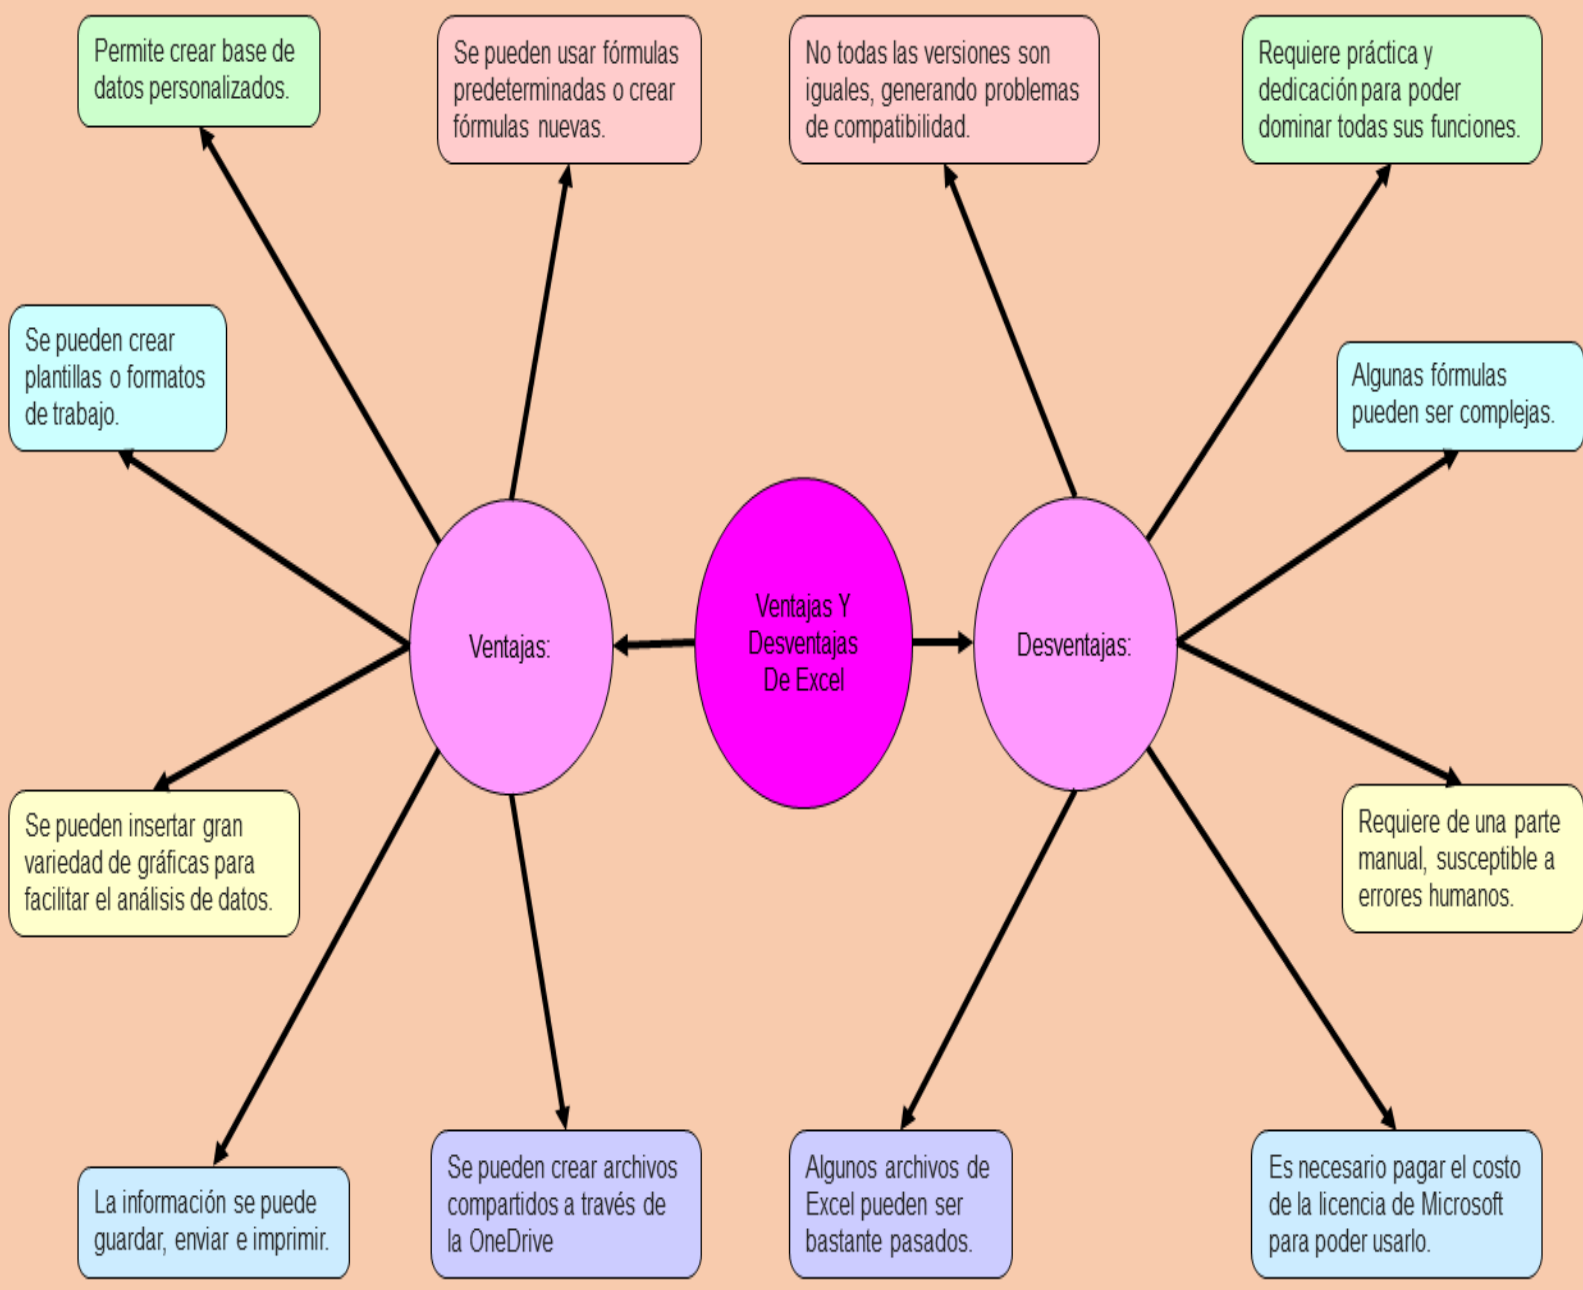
Permite crear base de datos personalizados.

Se pueden usar fórmulas predeterminadas o crear fórmulas nuevas.

No todas las versiones son iguales, generando problemas de compatibilidad.

Requiere práctica y dedicación para poder dominar todas sus funciones.

Se pueden crear plantillas o formatos de trabajo.

Algunas fórmulas pueden ser complejas.

Ventajas:

Ventajas Y Desventajas De Excel

Desventajas:

Se pueden insertar gran variedad de gráficas para facilitar el análisis de datos.

Requiere de una parte manual, susceptible a errores humanos.

La información se puede guardar, enviar e imprimir.

Se pueden crear archivos compartidos a través de la OneDrive

Algunos archivos de Excel pueden ser bastante pasados.

Es necesario pagar el costo de la licencia de Microsoft para poder usarlo.